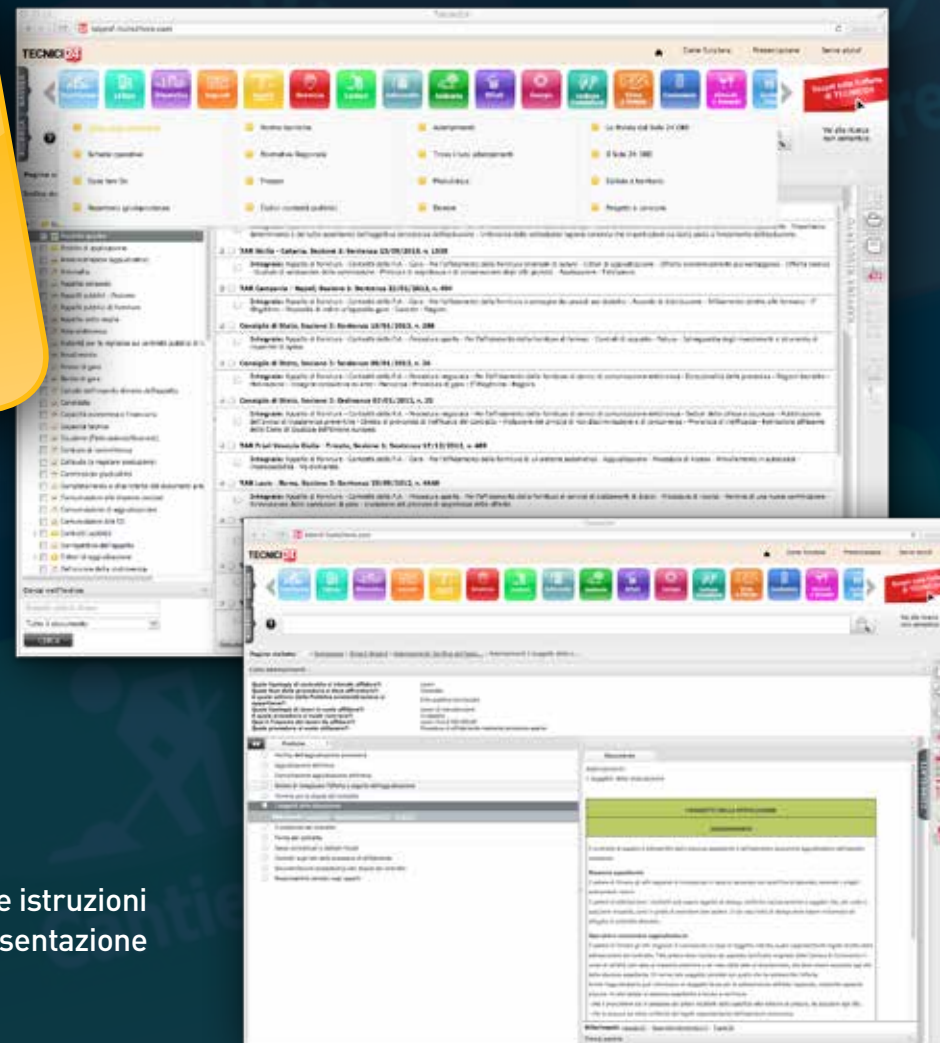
TECNICI24

Come funziona

Presentazione

Serve aiuto?

Scopri tutta l'offerta di TECNICI24

Il Sole 24 ORE

TAR Sicilia - Catania, Sezione 3: Sentenza 23/05/2013, n. 1535

TAR Campania - Napoli, Sezione 1: Sentenza 22/01/2013, n. 494

Consiglio di Stato, Sezione 3: Sentenza 18/01/2013, n. 288

Consiglio di Stato, Sezione 3: Sentenza 09/01/2013, n. 34

Consiglio di Stato, Sezione 3: Ordinanza 07/01/2013, n. 25

TAR Friuli Venezia Giulia - Trieste, Sezione 1: Sentenza 17/12/2012, n. 489

TAR Lazio - Roma, Sezione 3: Sentenza 20/09/2012, n. 4460

Cerca nell'indice

Tutti i documenti

TECNICI24

e istruzioni
sentazione